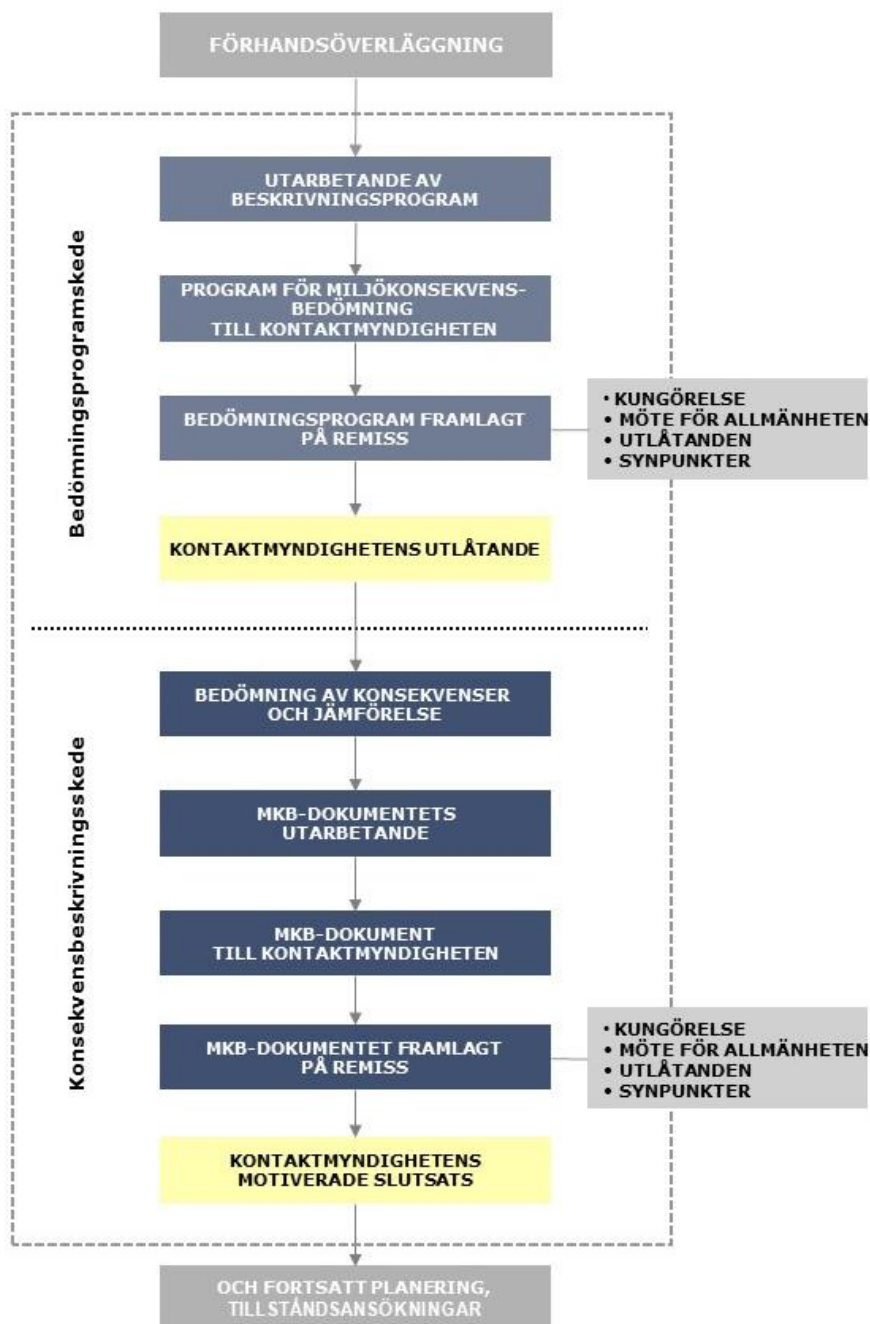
FÖRHANDSÖVERLÄGGNING

Bedömningsprogramskede

UTARBETANDE AV BESKRIVNINGSPROGRAM

PROGRAM FÖR MILJÖKONSEKVENS-BEDÖMNING TILL KONTAKTMYNDIGHETEN

BEDÖMNINGSPROGRAM FRAMLAGT PÅ REMISS

• KUNGÖRELSE
• MÖTE FÖR ALLMÄNHETEN
• UTLÅTANDEN
• SYNPUNKTER

KONTAKTMYNDIGHETENS UTLÅTANDE

Konsekvensbeskrivningsskede

BEDÖMNING AV KONSEKVENSER OCH JÄMFÖRELSE

MKB-DOKUMENTETS UTARBETANDE

MKB-DOKUMENT TILL KONTAKTMYNDIGHETEN

MKB-DOKUMENTET FRAMLAGT PÅ REMISS

• KUNGÖRELSE
• MÖTE FÖR ALLMÄNHETEN
• UTLÅTANDEN
• SYNPUNKTER

KONTAKTMYNDIGHETENS MOTIVERADE SLUTSATS

OCH FORTSATT PLANERING, TILLSTÅNDSANSÖKNINGAR